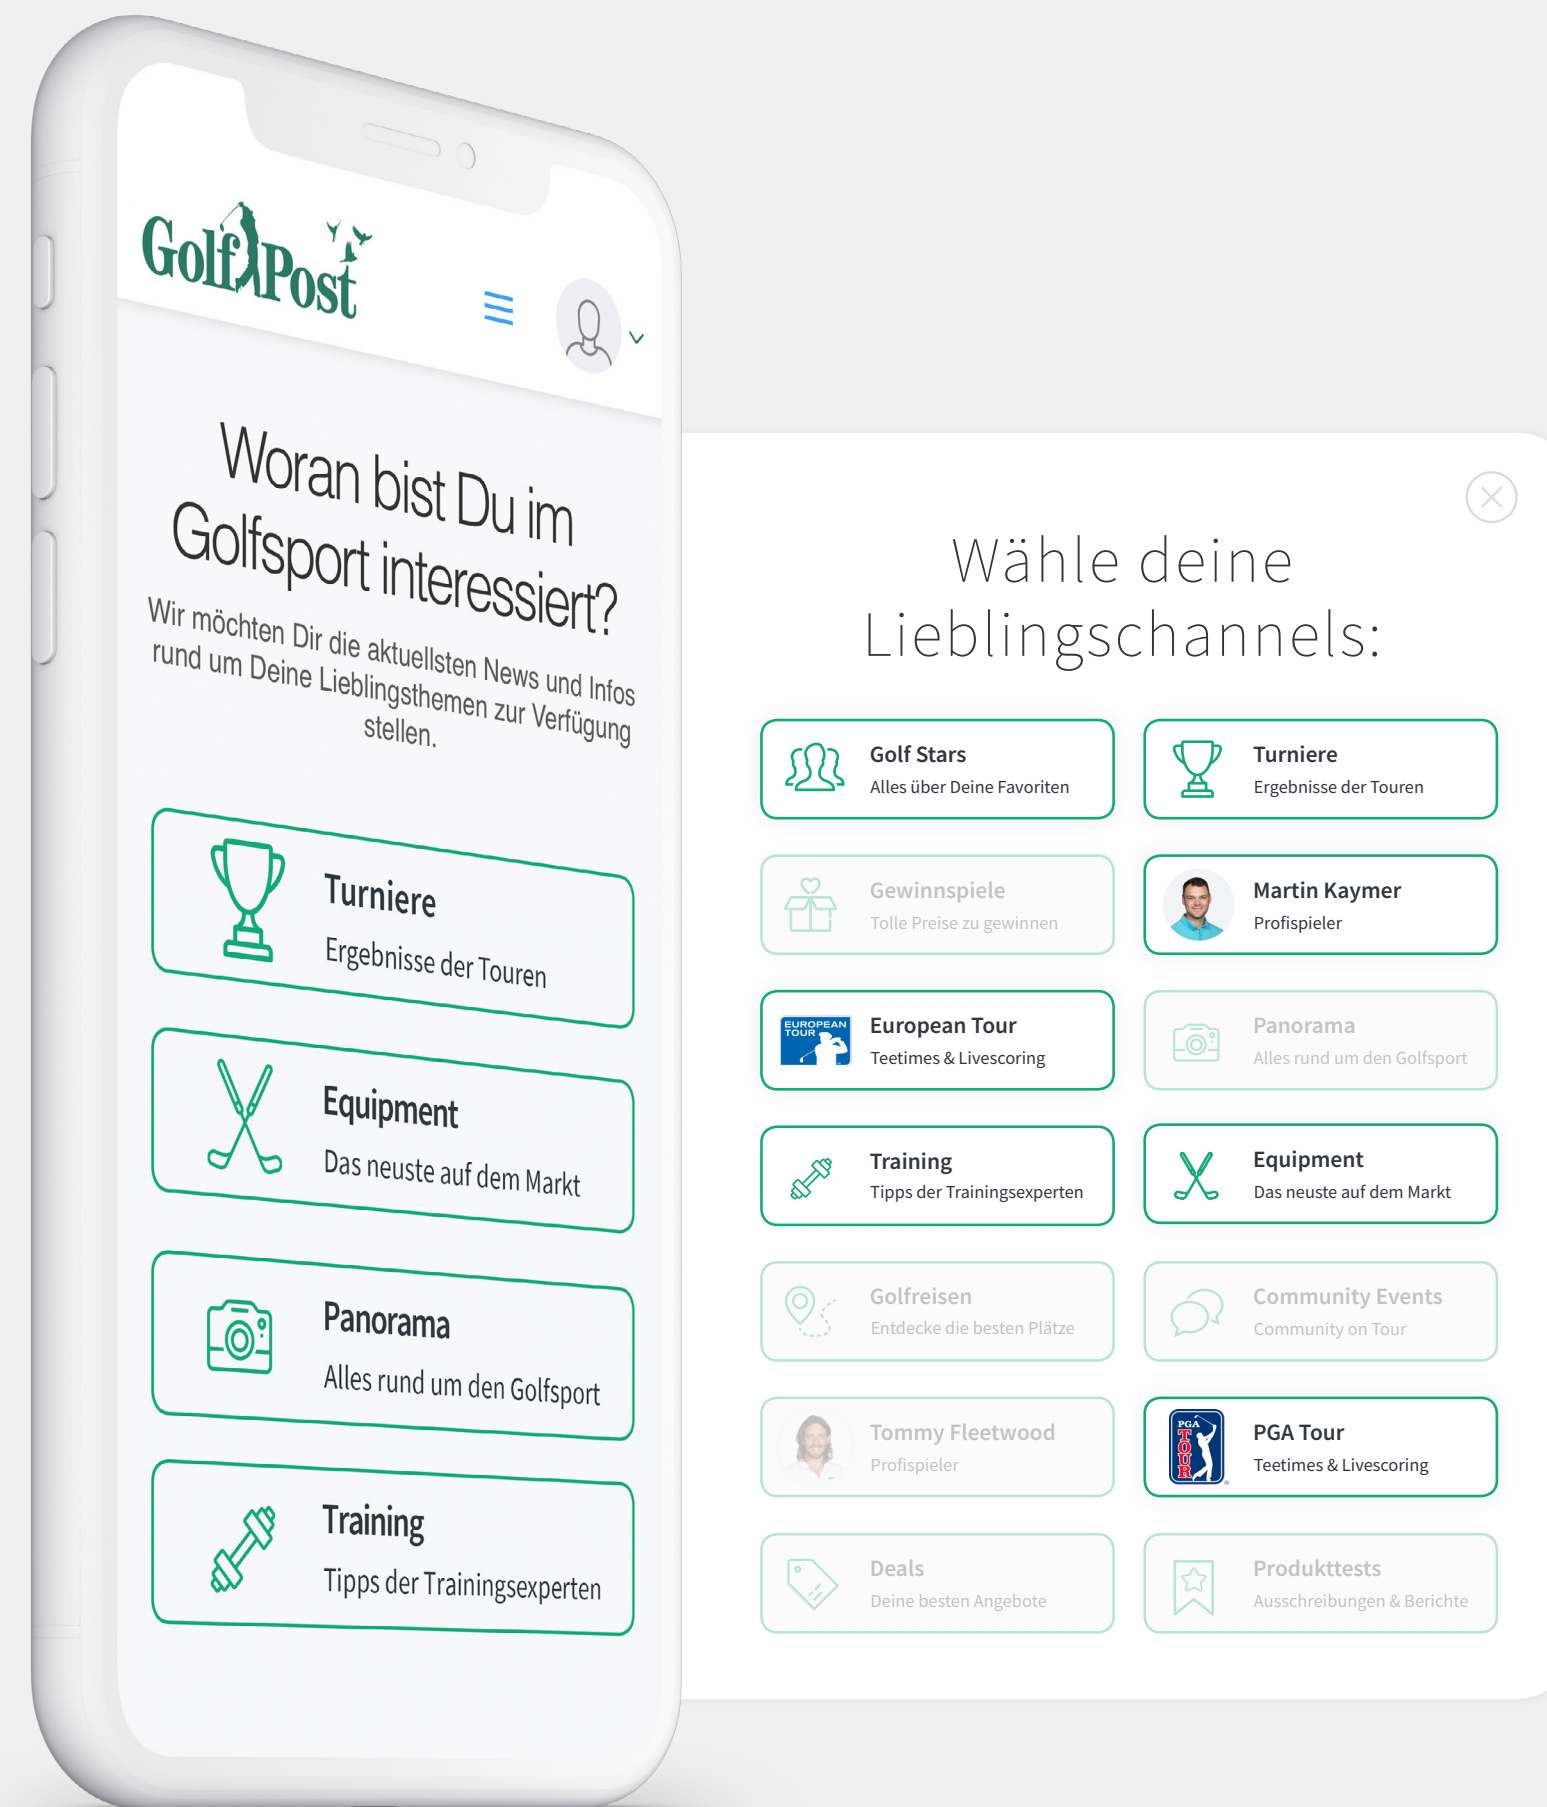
GolfPost

Woran bist Du im Golfsport interessiert?

Wir möchten Dir die aktuellsten News und Infos rund um Deine Lieblingsthemen zur Verfügung stellen.

Turniere
Ergebnisse der Touren

Equipment
Das neuste auf dem Markt

Panorama
Alles rund um den Golfsport

Training
Tipps der Trainingsexperten

Wähle deine Lieblingschannels:

Golf Stars
Alles über Deine Favoriten

Turniere
Ergebnisse der Touren

Gewinnspiele
Tolle Preise zu gewinnen

Martin Kaymer
Profispieler

EUROPEAN TOUR

European Tour
Teetimes & Livescoring

Panorama
Alles rund um den Golfsport

Training
Tipps der Trainingsexperten

Equipment
Das neuste auf dem Markt

Golfreisen
Entdecke die besten Plätze

Community Events
Community on Tour

Tommy Fleetwood
Profispieler

PGA TOUR

PGA Tour
Teetimes & Livescoring

Deals
Deine besten Angebote

Produkttests
Ausschreibungen & Berichte